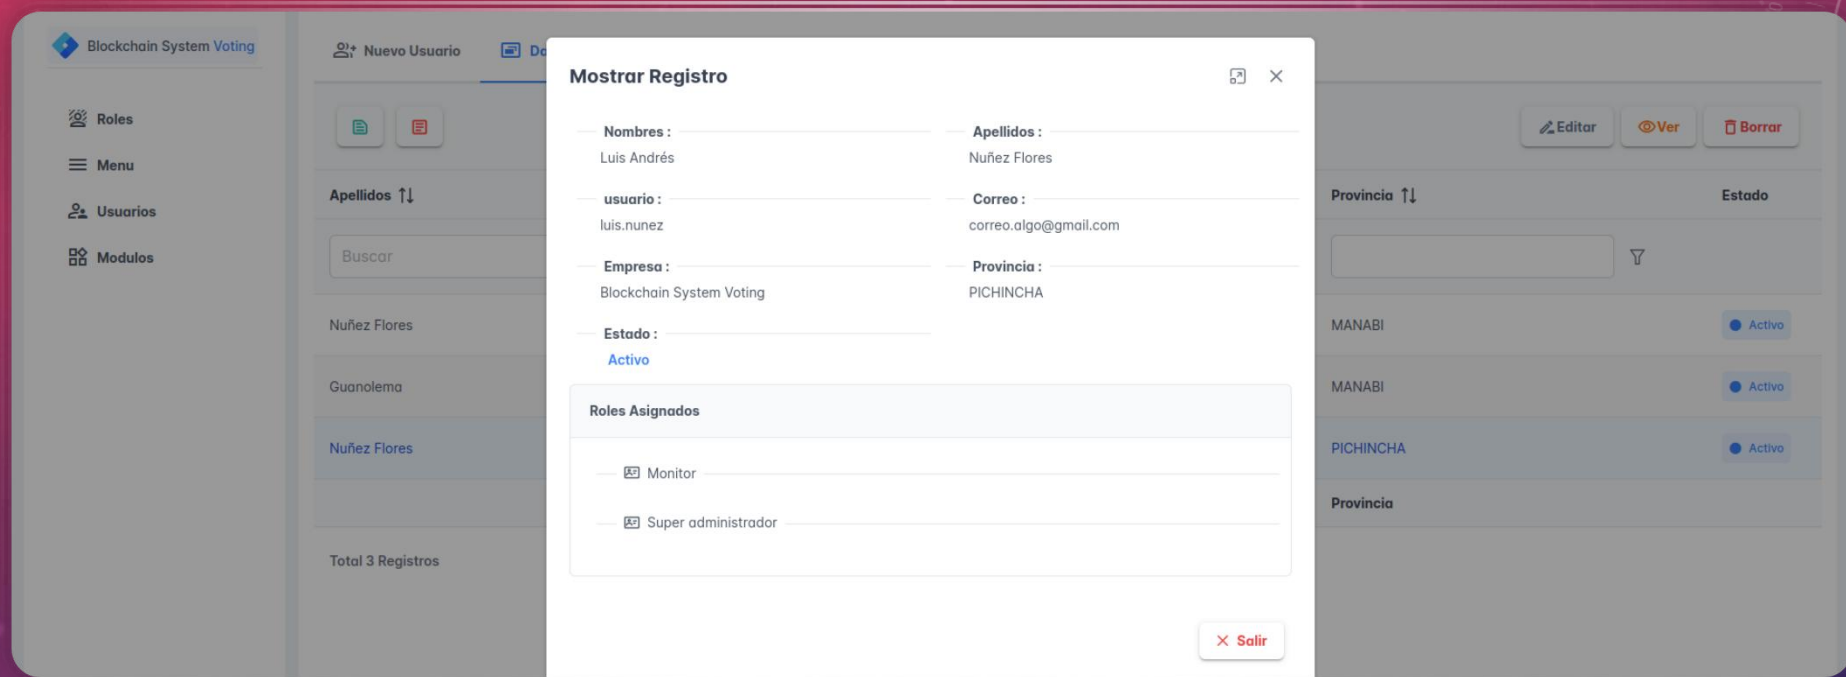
Blockchain System Voting

Roles

Menu

Usuarios

Modulos

Nuevo Usuario

Da

Editar

Ver

Borrar

Apellidos

Provincia

Estado

Buscar

Nuñez Flores

MANABI

Activo

Guanolema

MANABI

Activo

Nuñez Flores

PICHINCHA

Activo

Provincia

Total 3 Registros

Mostrar Registro

Nombres :
Luis Andrés

Apellidos :
Nuñez Flores

usuario :
luis.nunez

Correo :
correo.algo@gmail.com

Empresa :
Blockchain System Voting

Provincia :
PICHINCHA

Estado :
Activo

Roles Asignados

Monitor

Super administrador

Salir